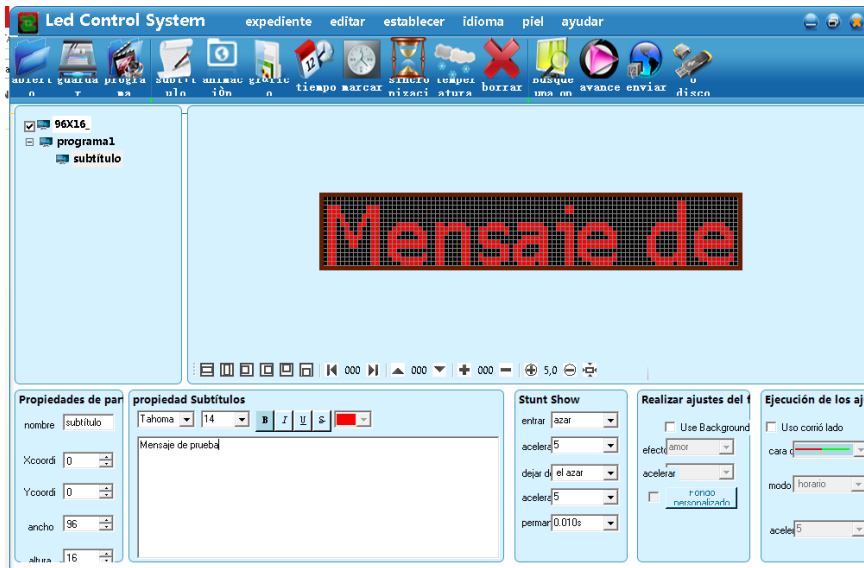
Led Control System expediente editar establecer idioma piel ayudar

abierto guardar programa subtítulo animación gráfico tiempo marcar sincronizaci temperatura borrar busque una op avance enviar u disco

96X16_
programa1
subtítulo

Mensaje de

000 000 000 5,0

Propiedades de par
nombre subtítulo
Xcoordi 0
Ycoordi 0
ancho 96
altura 16

propiedad Subtítulos
Tahoma 14 B I U S
Mensaje de prueba

Stunt Show
entrar azar
acelera 5
dejar de el azar
acelera 5
permar 0.010s

Realizar ajustes del f
Use Background
efecto amor
acelerar
Fondo personalizado

Ejecución de los aj
Uso corrió lado
cara
modo horario
acele 5